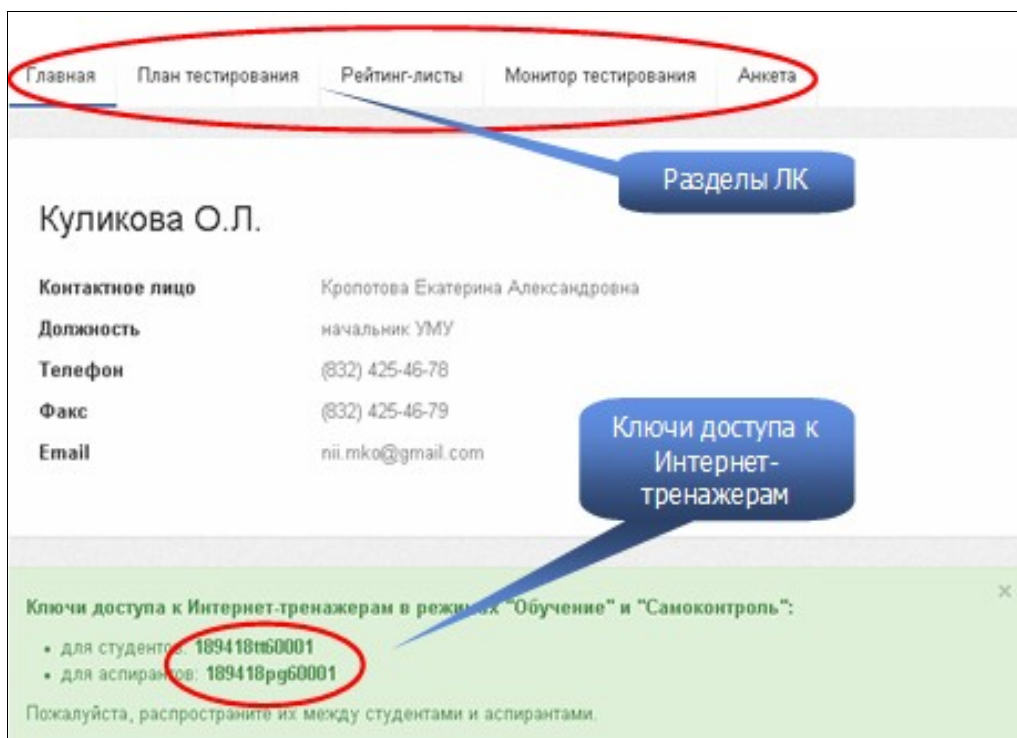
Главная | План тестирования | Рейтинг-листы | Монитор тестирования | Анкета

Разделы ЛК

Куликова О.Л.

| | |
|---|---|
| Контактное лицо | Кропотова Екатерина Александровна |
| Должность | начальник УМУ |
| Телефон | (832) 425-46-78 |
| Факс | (832) 425-46-79 |
| Email | nii.mko@gmail.com |

Ключи доступа к Интернет-тренажерам

Ключи доступа к Интернет-тренажерам в режи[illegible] "Обучение" и "Самоконтроль":

• для студенто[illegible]: 189418tt60001
• для аспиран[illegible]ов: 189418pg60001

Пожалуйста, распространите их между студентами и аспирантами.

×